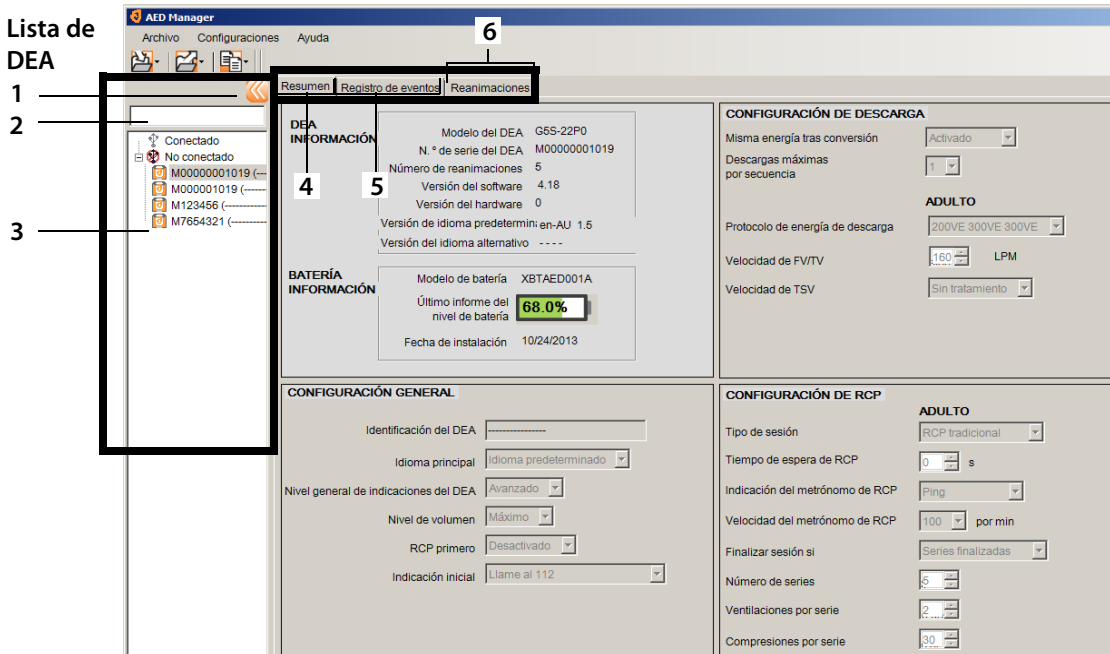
Lista de DEA

1
2
3
4
5
6

AED Manager
Archivo Configuraciones Ayuda

Conectado
No conectado
M00000001019 (---
M000001019 (------
M123456 (------------
M7654321 (-----------

Resumen Registro de eventos Reanimaciones

DEA INFORMACIÓN
Modelo del DEA G5S-22P0
N. º de serie del DEA M00000001019
Número de reanimaciones 5
Versión del software 4.18
Versión del hardware 0
Versión de idioma predetermin en-AU 1.5
Versión del idioma alternativo - - - -

BATERÍA INFORMACIÓN
Modelo de batería XBTAED001A
Último informe del nivel de batería 68.0%
Fecha de instalación 10/24/2013

CONFIGURACIÓN DE DESCARGA
Misma energía tras conversión Activado
Descargas máximas por secuencia 1
ADULTO
Protocolo de energía de descarga 200VE 300VE 300VE
Velocidad de FV/TV 160 LPM
Velocidad de TSV Sin tratamiento

CONFIGURACIÓN GENERAL
Identificación del DEA ----------------
Idioma principal Idioma predeterminado
Nivel general de indicaciones del DEA Avanzado
Nivel de volumen Máximo
RCP primero Desactivado
Indicación inicial Llame al 112

CONFIGURACIÓN DE RCP
ADULTO
Tipo de sesión RCP tradicional
Tiempo de espera de RCP 0 s
Indicación del metrónomo de RCP Ping
Velocidad del metrónomo de RCP 100 por min
Finalizar sesión si Series finalizadas
Número de series 5
Ventilaciones por serie 2
Compresiones por serie 30